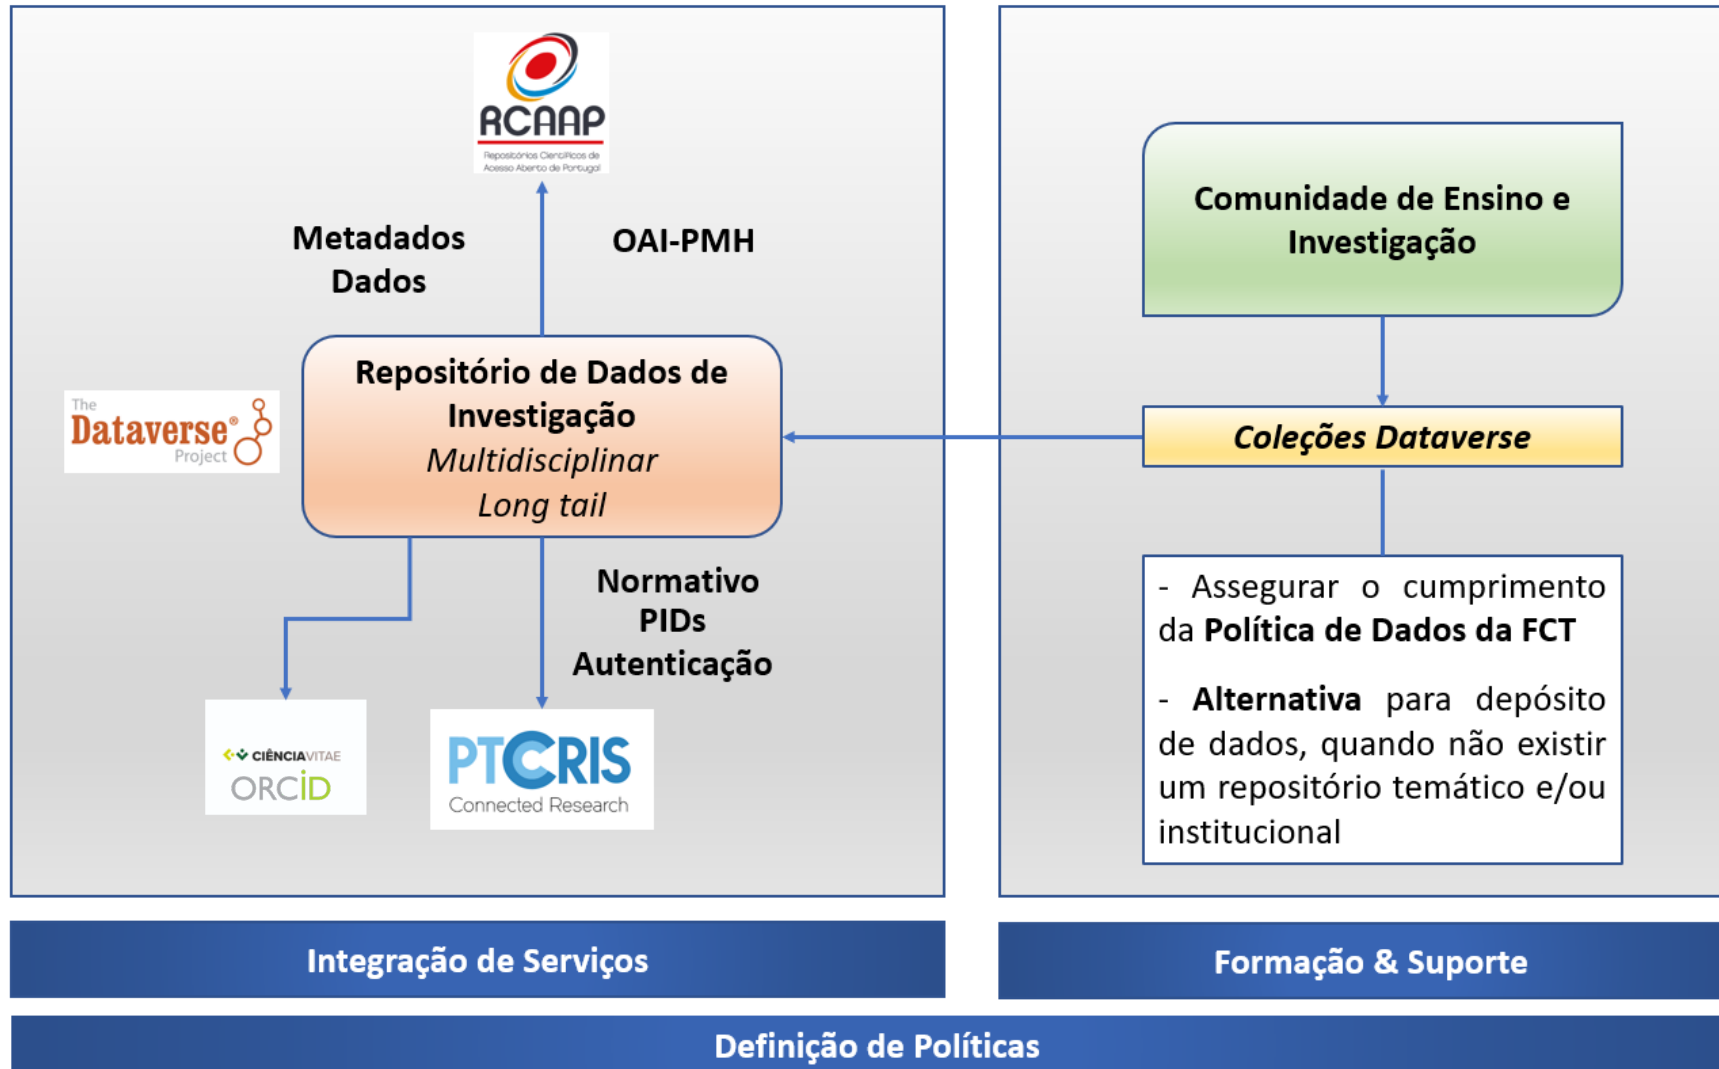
RCAAP
Repositórios Científicos de Acesso Aberto de Portugal

Metadados
Dados

OAI-PMH

The Dataverse® Project

Repositório de Dados de Investigação
*Multidisciplinar*
*Long tail*

Normativo
PIDs
Autenticação

CIÊNCIAVITAE
ORCID

PTCRIS
Connected Research

Comunidade de Ensino e Investigação

*Coleções Dataverse*

- Assegurar o cumprimento da **Política de Dados da FCT**

- **Alternativa** para depósito de dados, quando não existir um repositório temático e/ou institucional

Integração de Serviços

Formação & Suporte

Definição de Políticas